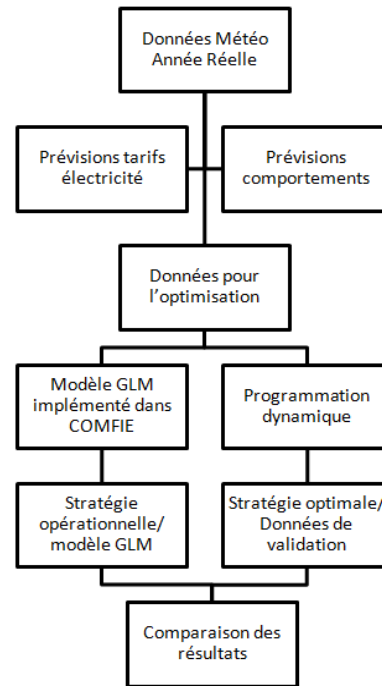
Données Météo Année Réelle

Prévisions tarifs électricité

Prévisions comportements

Données pour l'optimisation

Modèle GLM implémenté dans COMFIE

Programmation dynamique

Stratégie opérationnelle/ modèle GLM

Stratégie optimale/ Données de validation

Comparaison des résultats